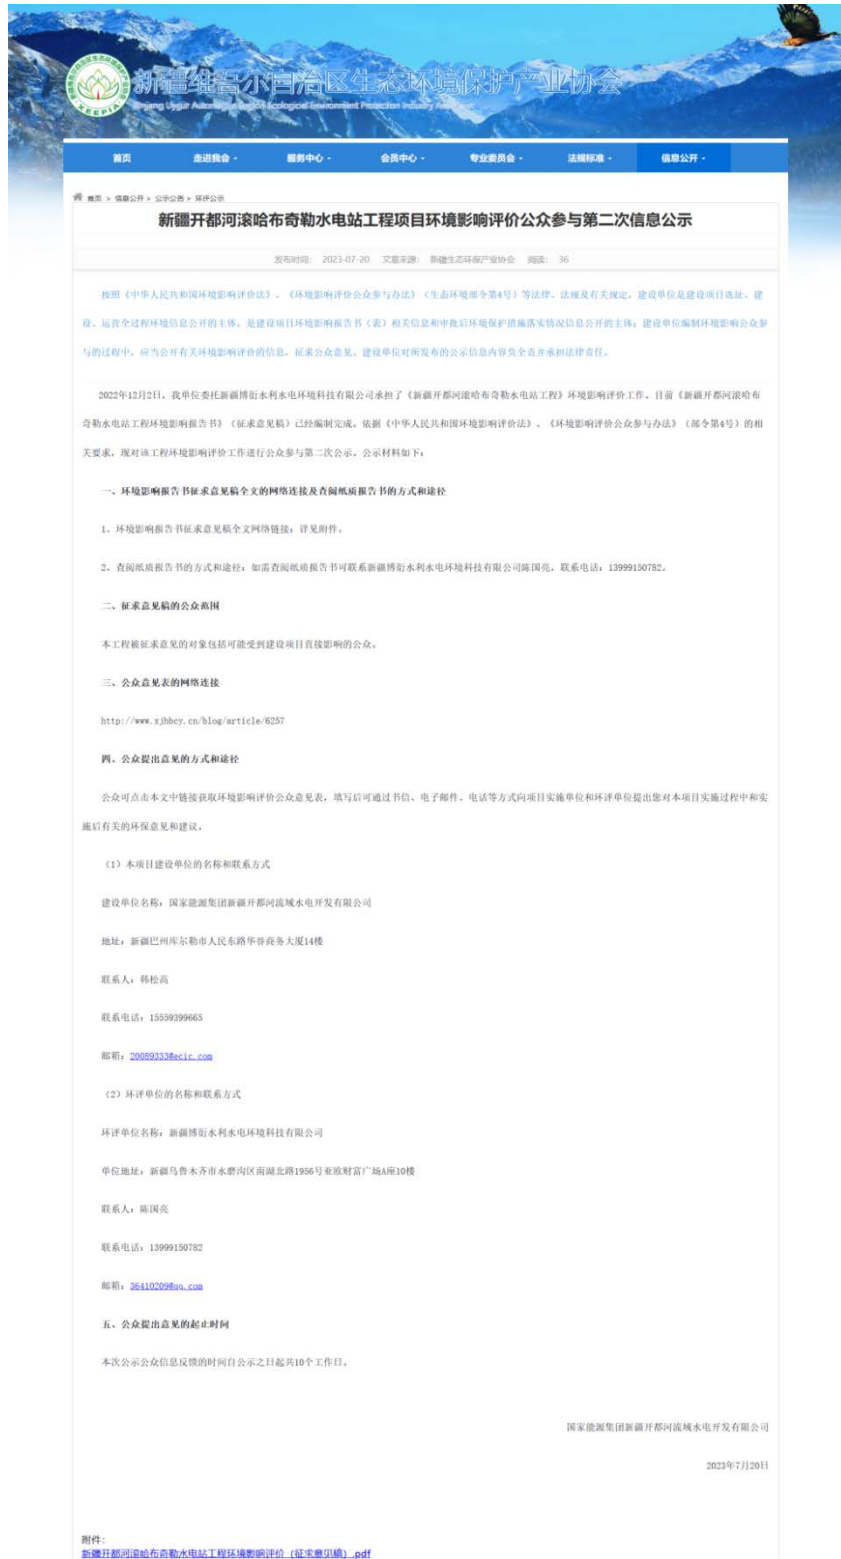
新疆维吾尔自治区生态环境保护产业协会
XEEPIA
Xinjiang Uygur Autonomous Region Ecological Environment Protection Industry Association

首页 走进我会 服务中心 会员中心 专业委员会 法规标准 信息公开

首页 > 信息公开 > 公示公告 > 环评公示

新疆开都河滚哈布奇勒水电站工程项目环境影响评价公众参与第二次信息公示

发布时间：2023-07-20 文章来源：新疆生态环保产业协会 阅读：36

按照《中华人民共和国环境影响评价法》、《环境影响评价公众参与办法》（生态环境部令第4号）等法律、法规及有关规定，建设单位是建设项目选址、建设、运营全过程环境信息公开的主体，是建设项目环境影响报告书（表）相关信息和审批后环境保护措施落实情况信息公开的主体；建设单位编制环境影响公众参与的过程中，应当公开有关环境影响评价的信息，征求公众意见，建设单位对所发布的公示信息内容负全责并承担法律责任。

2022年12月2日，我单位委托新疆博衍水利水电环境科技有限公司承担了《新疆开都河滚哈布奇勒水电站工程》环境影响评价工作，目前《新疆开都河滚哈布奇勒水电站工程环境影响报告书》（征求意见稿）已经编制完成。依据《中华人民共和国环境影响评价法》、《环境影响评价公众参与办法》（部令第4号）的相关要求，现对该工程环境影响评价工作进行公众参与第二次公示。公示材料如下：

一、环境影响报告书征求意见稿全文的网络连接及查阅纸质报告书的方式和途径

1、环境影响报告书征求意见稿全文网络链接：详见附件。

2、查阅纸质报告书的方式和途径：如需查阅纸质报告书可联系新疆博衍水利水电环境科技有限公司陈国亮，联系电话：13999150782。

二、征求意见稿的公众范围

本工程被征求意见的对象包括可能受到建设项目直接影响的公众。

三、公众意见表的网络连接

http://www.xjhbcy.cn/blog/article/6257

四、公众提出意见的方式和途径

公众可点击本文中链接获取环境影响评价公众意见表，填写后可通过书信、电子邮件、电话等方式向项目实施单位和环评单位提出您对本项目实施过程中和实施后有关的环保意见和建议。

（1）本项目建设单位的名称和联系方式

建设单位名称：国家能源集团新疆开都河流域水电开发有限公司

地址：新疆巴州库尔勒市人民东路华香商务大厦14楼

联系人：韩松高

联系电话：15559399665

邮箱：20089333@ecic.com

（2）环评单位的名称和联系方式

环评单位名称：新疆博衍水利水电环境科技有限公司

单位地址：新疆乌鲁木齐市水磨沟区南湖北路1956号亚欧财富广场A座10楼

联系人：陈国亮

联系电话：13999150782

邮箱：36410209@qq.com

五、公众提出意见的起止时间

本次公示公众信息反馈的时间自公示之日起共10个工作日。

国家能源集团新疆开都河流域水电开发有限公司

2023年7月20日

附件：
新疆开都河滚哈布奇勒水电站工程环境影响评价（征求意见稿）.pdf